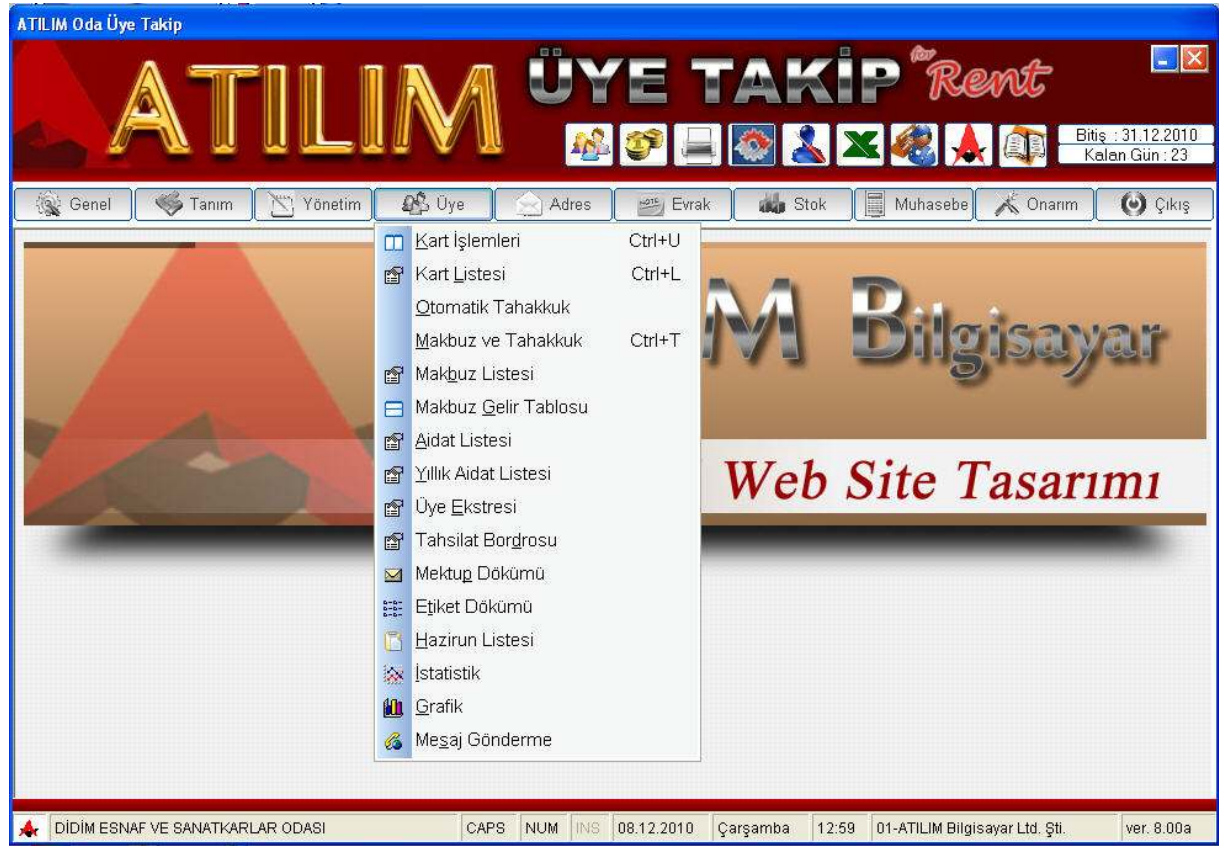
ATILIM Oda Üye Takip

ATILIM ÜYE TAKİP for Rent

Bitiş : 31.12.2010
Kalan Gün : 23

Genel | Tanım | Yönetim | Üye | Adres | Evrak | Stok | Muhasebe | Onarım | Çıkış

Kart İşlemleri Ctrl+U
Kart Listesi Ctrl+L
Otomatik Tahakkuk
Makbuz ve Tahakkuk Ctrl+T
Makbuz Listesi
Makbuz Gelir Tablosu
Aidat Listesi
Yıllık Aidat Listesi
Üye Ekstresi
Tahsilat Bordrosu
Mektup Dökümü
Etiket Dökümü
Hazirun Listesi
İstatistik
Grafik
Mesaj Gönderme

M Bilgisayar

Web Site Tasarımı

DİDİM ESNAF VE SANATKARLAR ODASI | CAPS | NUM | INS | 08.12.2010 | Çarşamba | 12:59 | 01-ATILIM Bilgisayar Ltd. Şti. | ver. 8.00a